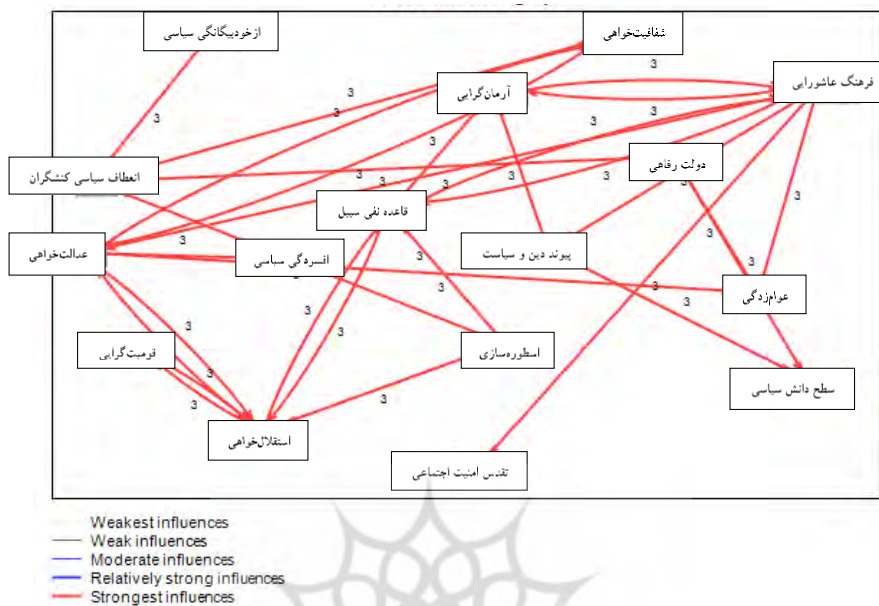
ازخودبیگانگی سیاسی

شفافیت‌خواهی

آرمان‌گرایی

فرهنگ عاشورایی

انعطاف سیاسی کنشگران

دولت رفاهی

قاعده نفی سبیل

عدالت‌خواهی

افسردگی سیاسی

پیوند دین و سیاست

عوام‌زدگی

قومیت‌گرایی

اسطوره‌سازی

سطح دانش سیاسی

استقلال‌خواهی

تقدس امنیت اجتماعی

3
3
3
3
3
3
3
3
3
3
3
3
3
3
3
3
3
3
3
3
3
3
3
3
3

Weakest influences
Weak influences
Moderate influences
Relatively strong influences
Strongest influences